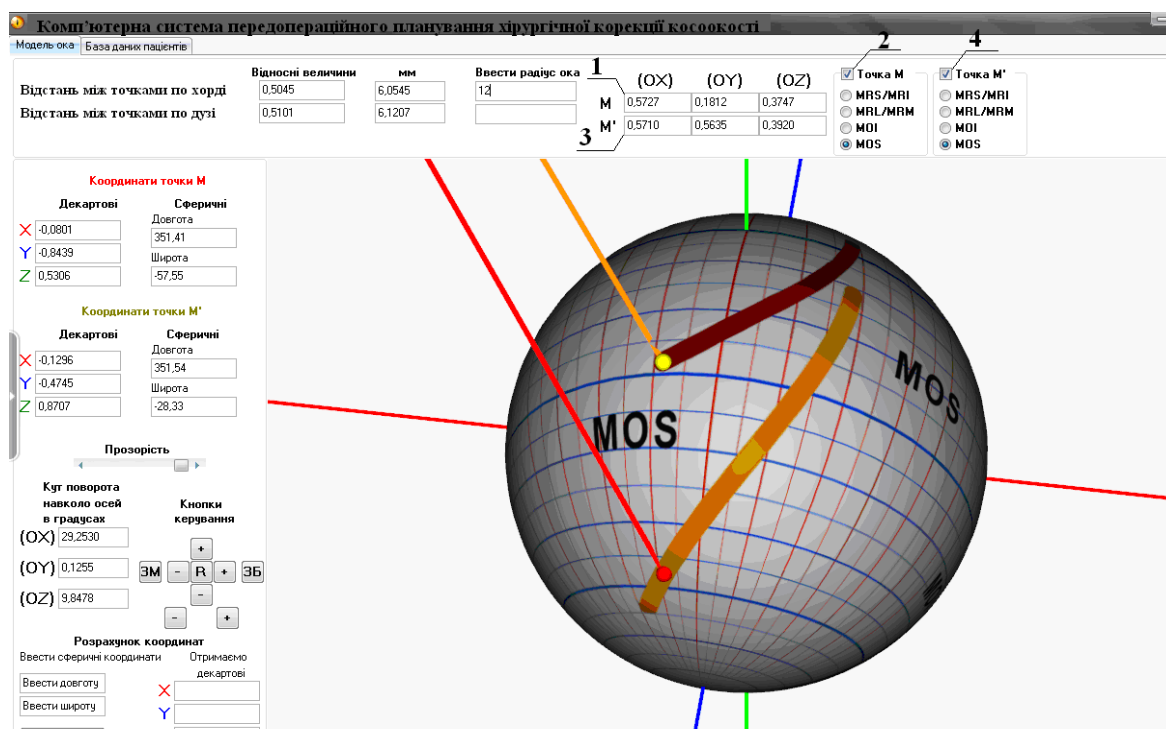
Комп'ютерна система передопераційного планування хірургічної корекції косоокості

Модель ока | База даних пацієнтів

| | Відносні величини | мм | Ввести радіус ока |
|---|---|---|---|
| Відстань між точками по хорді | 0,5045 | 6,0545 | 12 |
| Відстань між точками по дузі | 0,5101 | 6,1207 | |

1

3

| | (OX) | (OY) | (OZ) |
|---|---|---|---|
| M | 0,5727 | 0,1812 | 0,3747 |
| M' | 0,5710 | 0,5635 | 0,3920 |

2

Точка M
MRS/MRI
MRL/MRM
MOI
MOS

4

Точка M'
MRS/MRI
MRL/MRM
MOI
MOS

Координати точки M

Декартові
X -0,0801
Y -0,8439
Z 0,5306

Сферичні
Довгота
351,41
Широта
-57,55

Координати точки M'

Декартові
X -0,1296
Y -0,4745
Z 0,8707

Сферичні
Довгота
351,54
Широта
-28,33

Прозорість

Кут повороту навколо осей в градусах
(OX) 29,2530
(OY) 0,1255
(OZ) 9,8478

Кнопки керування
+
ЗМ - R + ЗБ
-
- +

Розрахунок координат
Ввести сферичні координати
Ввести довготу
Ввести широту

Отримаємо декартові
X
Y

MOS

MOS